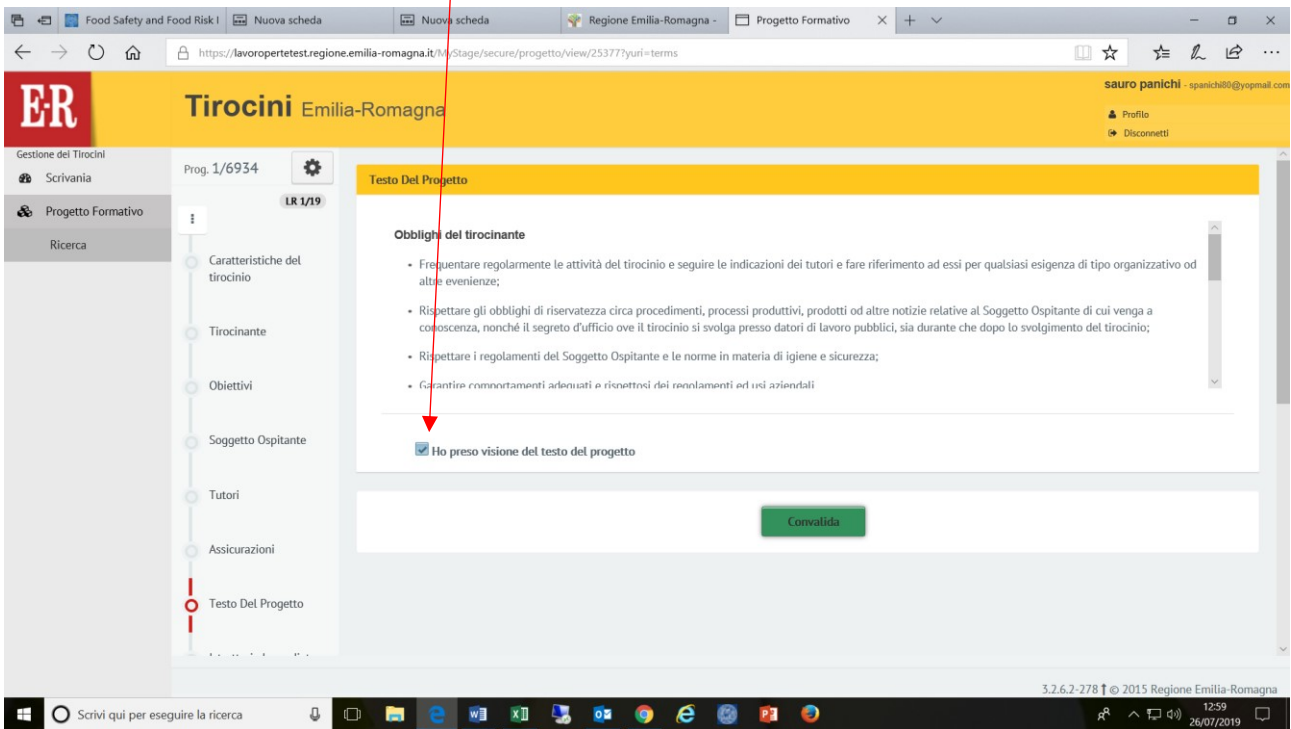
Food Safety and Food Risk I | Nuova scheda | Nuova scheda | Regione Emilia-Romagna - | Progetto Formativo

https://lavoropertetest.regione.emilia-romagna.it/MyStage/secure/progetto/view/25377?yuri=terms

E·R

Tirocini Emilia-Romagna

sauro panichi - spanichi80@yopmail.com

Profilo

Disconnetti

Gestione dei Tirocini

Scrivania

Progetto Formativo

Ricerca

Prog. 1/6934

LR 1/19

Caratteristiche del tirocinio

Tirocinante

Obiettivi

Soggetto Ospitante

Tutori

Assicurazioni

Testo Del Progetto

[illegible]

Testo Del Progetto

Obblighi del tirocinante

• Frequentare regolarmente le attività del tirocinio e seguire le indicazioni dei tutori e fare riferimento ad essi per qualsiasi esigenza di tipo organizzativo od altre evenienze;

• Rispettare gli obblighi di riservatezza circa procedimenti, processi produttivi, prodotti od altre notizie relative al Soggetto Ospitante di cui venga a conoscenza, nonché il segreto d'ufficio ove il tirocinio si svolga presso datori di lavoro pubblici, sia durante che dopo lo svolgimento del tirocinio;

• Rispettare i regolamenti del Soggetto Ospitante e le norme in materia di igiene e sicurezza;

• Garantire comportamenti adeguati e rispettosi dei regolamenti ed usi aziendali

Ho preso visione del testo del progetto

Convalida

3.2.6.2-278 © 2015 Regione Emilia-Romagna

Scrivi qui per eseguire la ricerca

12:59
26/07/2019